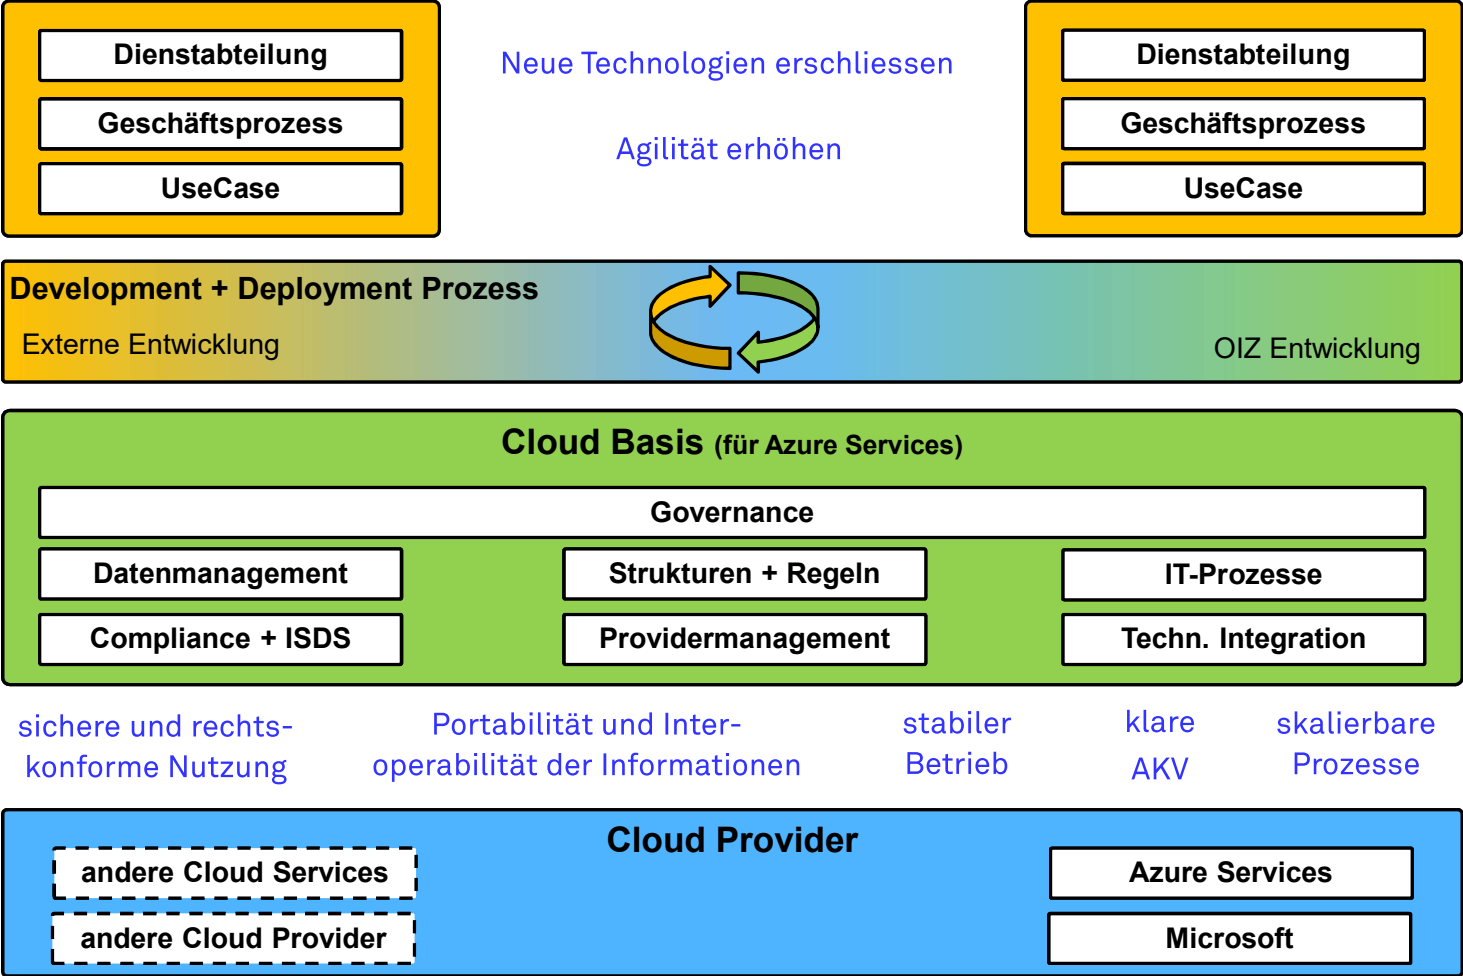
Dienstabteilung
Geschäftsprozess
UseCase

Neue Technologien erschliessen

Agilität erhöhen

Dienstabteilung
Geschäftsprozess
UseCase

Development + Deployment Prozess
Externe Entwicklung
OIZ Entwicklung

Cloud Basis (für Azure Services)
Governance
Datenmanagement
Strukturen + Regeln
IT-Prozesse
Compliance + ISDS
Providermanagement
Techn. Integration

sichere und rechtskonforme Nutzung

Portabilität und Interoperabilität der Informationen

stabiler Betrieb

klare AKV

skalierbare Prozesse

Cloud Provider
andere Cloud Services
andere Cloud Provider
Azure Services
Microsoft